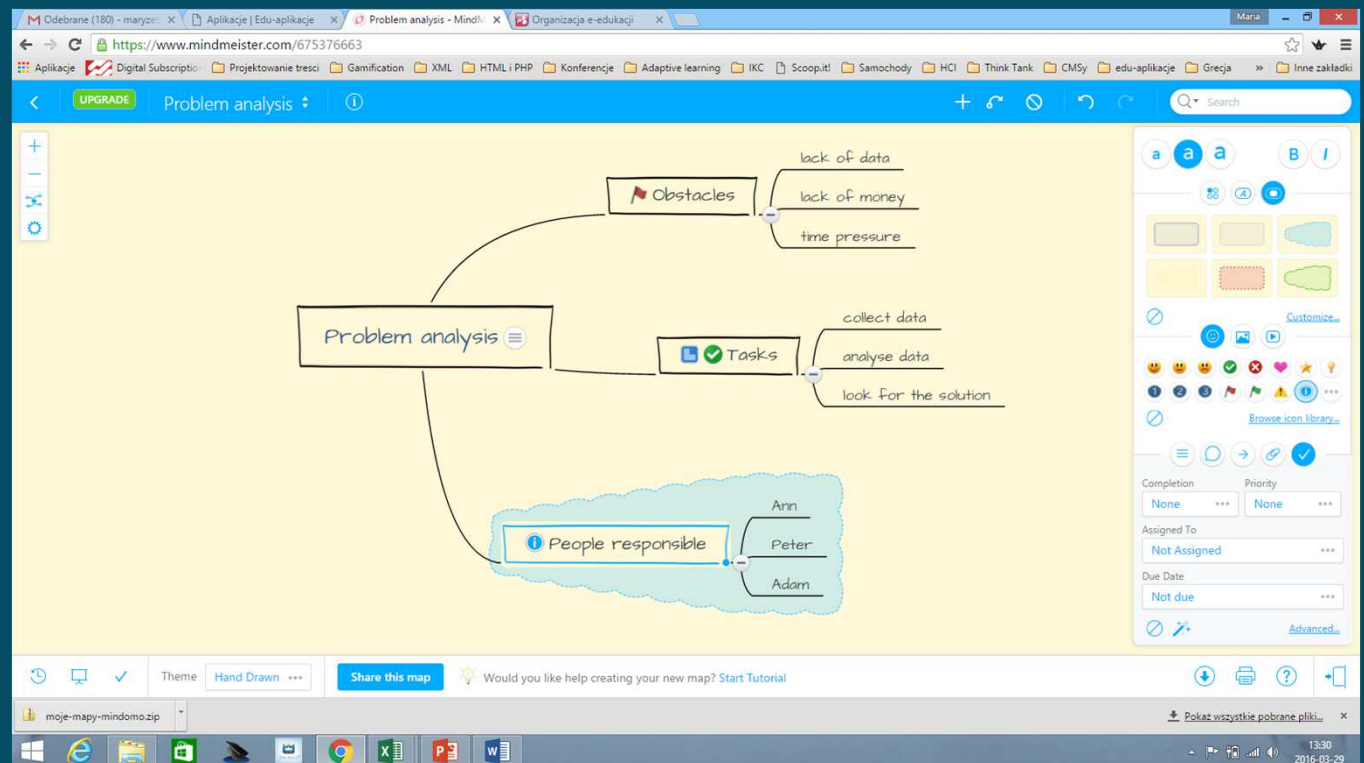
M Odebrane (180) - maryze ×
Aplikacje | Edu-aplikacje ×
Problem analysis - MindM ×
Organizacja e-edukacji ×
Maria
https://www.mindmeister.com/675376663
Aplikacje
Digital Subscriptio
Projektowanie tresci
Gamification
XML
HTML i PHP
Konferencje
Adaptive learning
IKC
Scoop.it!
Samochody
HCI
Think Tank
CMSy
edu-aplikacje
Grecja
»
Inne zakładki
UPGRADE
Problem analysis
Search

Problem analysis
Obstacles
lack of data
lack of money
time pressure
Tasks
collect data
analyse data
look for the solution
People responsible
Ann
Peter
Adam

a a a B I
Customize...
Browse icon library...
Completion
None
Priority
None
Assigned To
Not Assigned
Due Date
Not due
Advanced...

Theme
Hand Drawn
Share this map
Would you like help creating your new map? Start Tutorial
moje-mapy-mindomo.zip
Pokaż wszystkie pobrane pliki...
13:30
2016-03-29